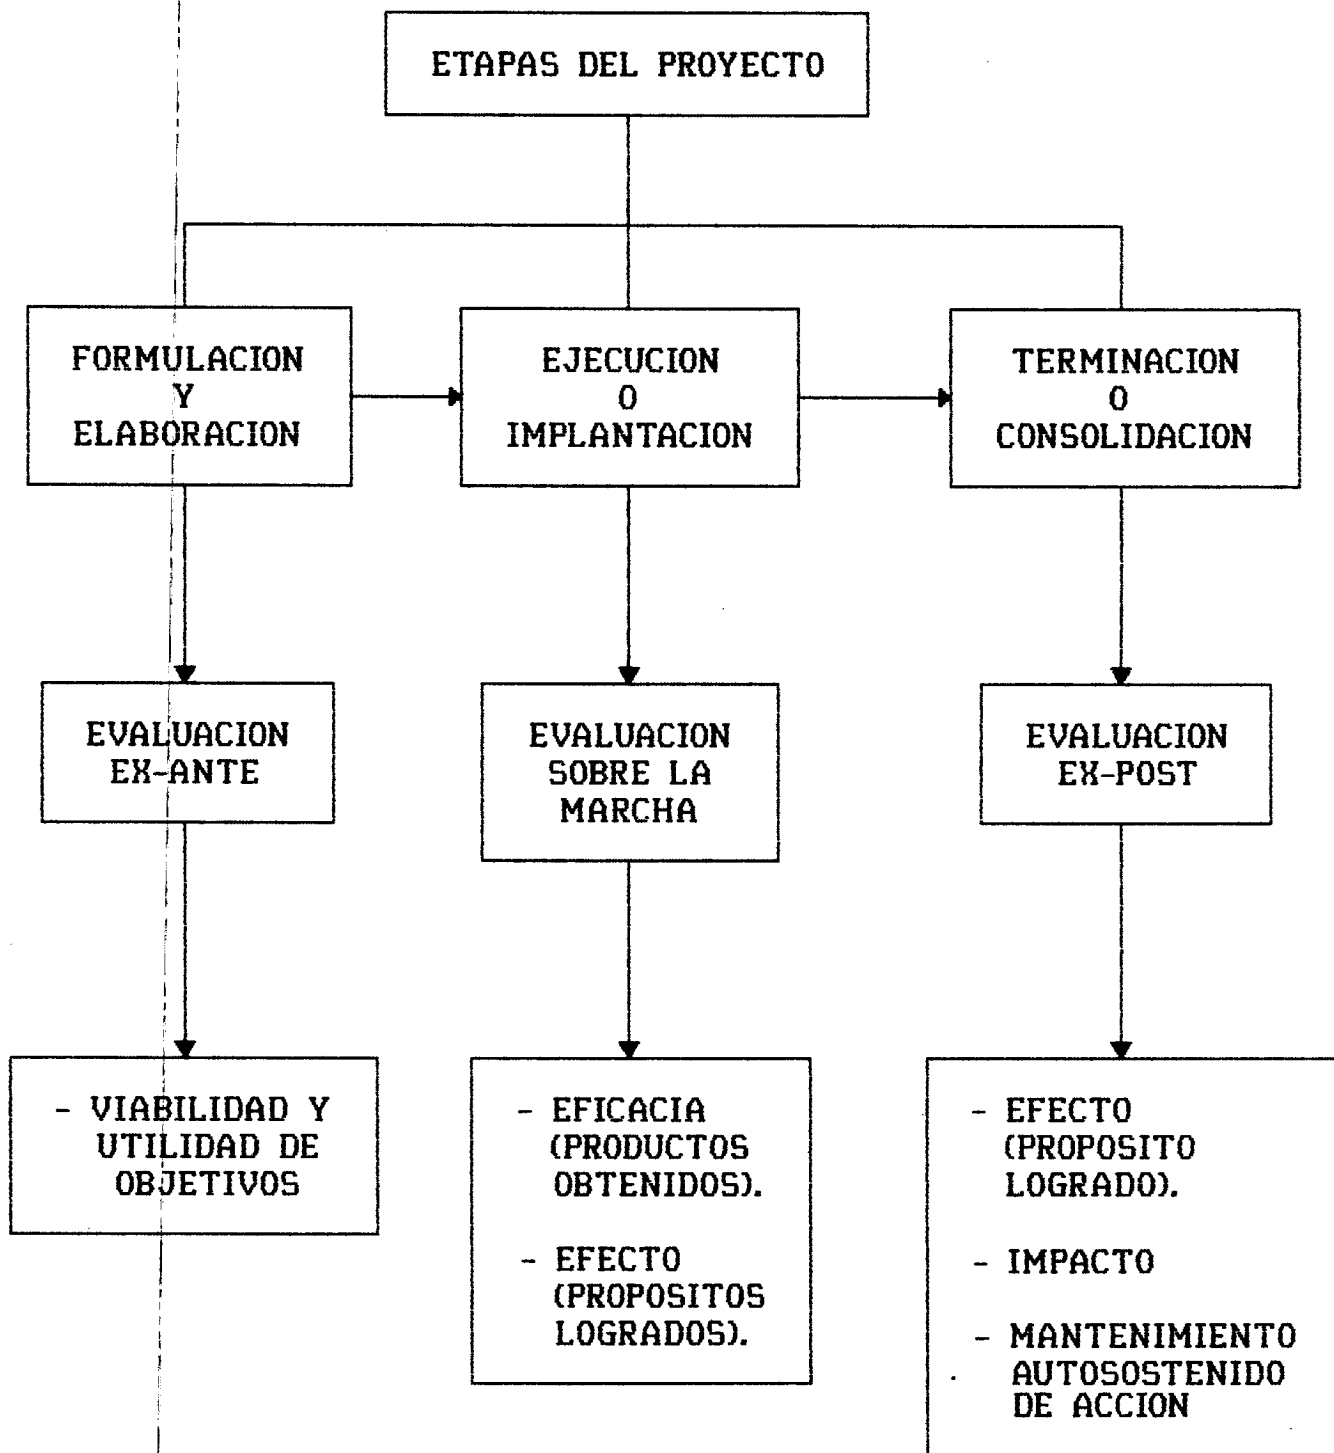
ETAPAS DEL PROYECTO

FORMULACION Y ELABORACION

EJECUCION O IMPLANTACION

TERMINACION O CONSOLIDACION

EVALUACION EX-ANTE

EVALUACION SOBRE LA MARCHA

EVALUACION EX-POST

- VIABILIDAD Y UTILIDAD DE OBJETIVOS

- EFICACIA (PRODUCTOS OBTENIDOS).

- EFECTO (PROPOSITOS LOGRADOS).

- EFECTO (PROPOSITO LOGRADO).

- IMPACTO

- MANTENIMIENTO AUTOSOSTENIDO DE ACCION